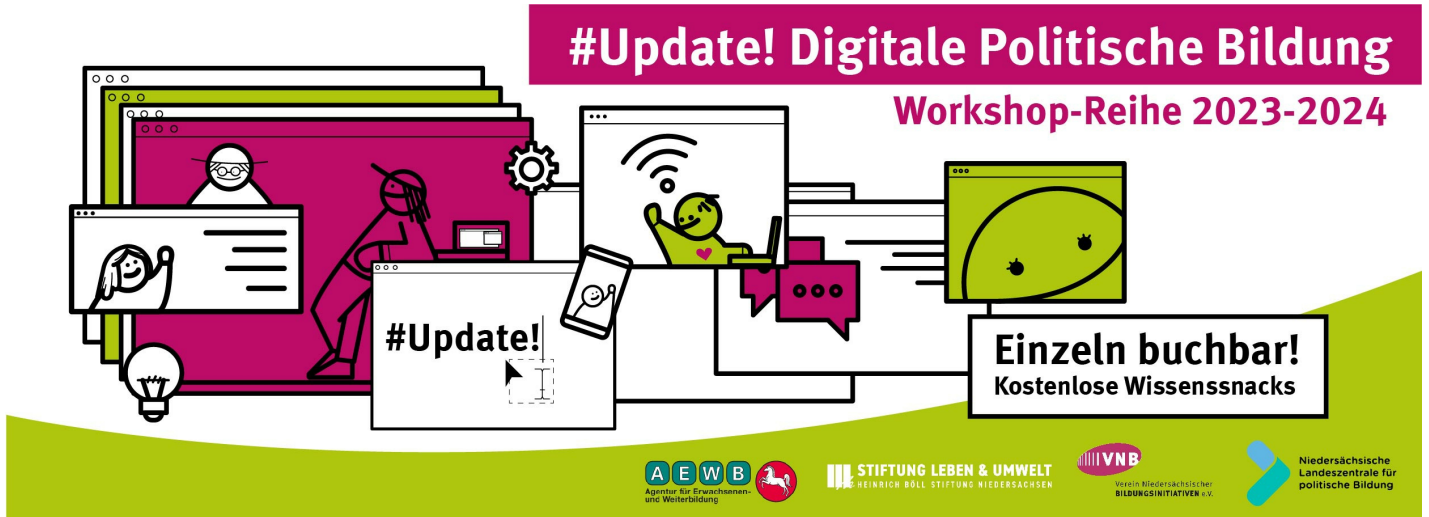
#Update! Digitale Politische Bildung

Workshop-Reihe 2023-2024

#Update!

Einzeln buchbar!
Kostenlose Wissenssnacks

AEWB
Agentur für Erwachsenen- und Weiterbildung

STIFTUNG LEBEN & UMWELT
HEINRICH BÖLL STIFTUNG NIEDERSACHSEN

VNB
Verein Niedersächsischer BILDUNGSINITIATIVEN e.V.

Niedersächsische Landeszentrale für politische Bildung